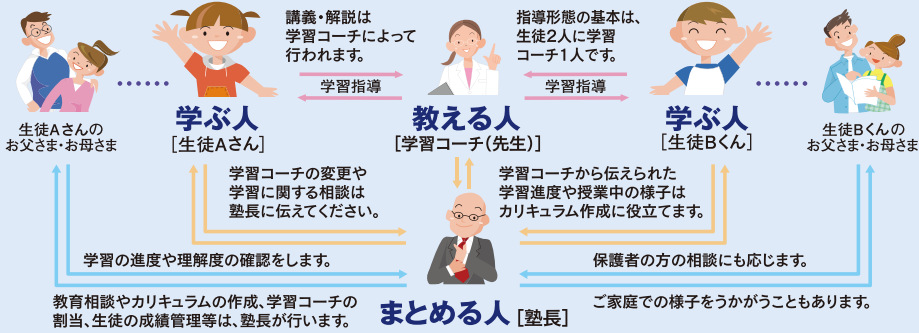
生徒Aさんの
お父さま・お母さま

学ぶ人
［生徒Aさん］

講義・解説は
学習コーチによって
行われます。

学習指導

教える人
［学習コーチ（先生）］

指導形態の基本は、
生徒2人に学習
コーチ1人です。

学習指導

学ぶ人
［生徒Bくん］

生徒Bくんの
お父さま・お母さま

学習コーチの変更や
学習に関する相談は
塾長に伝えてください。

学習コーチから伝えられた
学習進度や授業中の様子は
カリキュラム作成に役立てます。

学習の進度や理解度の確認をします。

保護者の方の相談にも応じます。

教育相談やカリキュラムの作成、学習コーチの
割当、生徒の成績管理等は、塾長が行います。

まとめる人［塾長］

ご家庭での様子をうかがうこともあります。